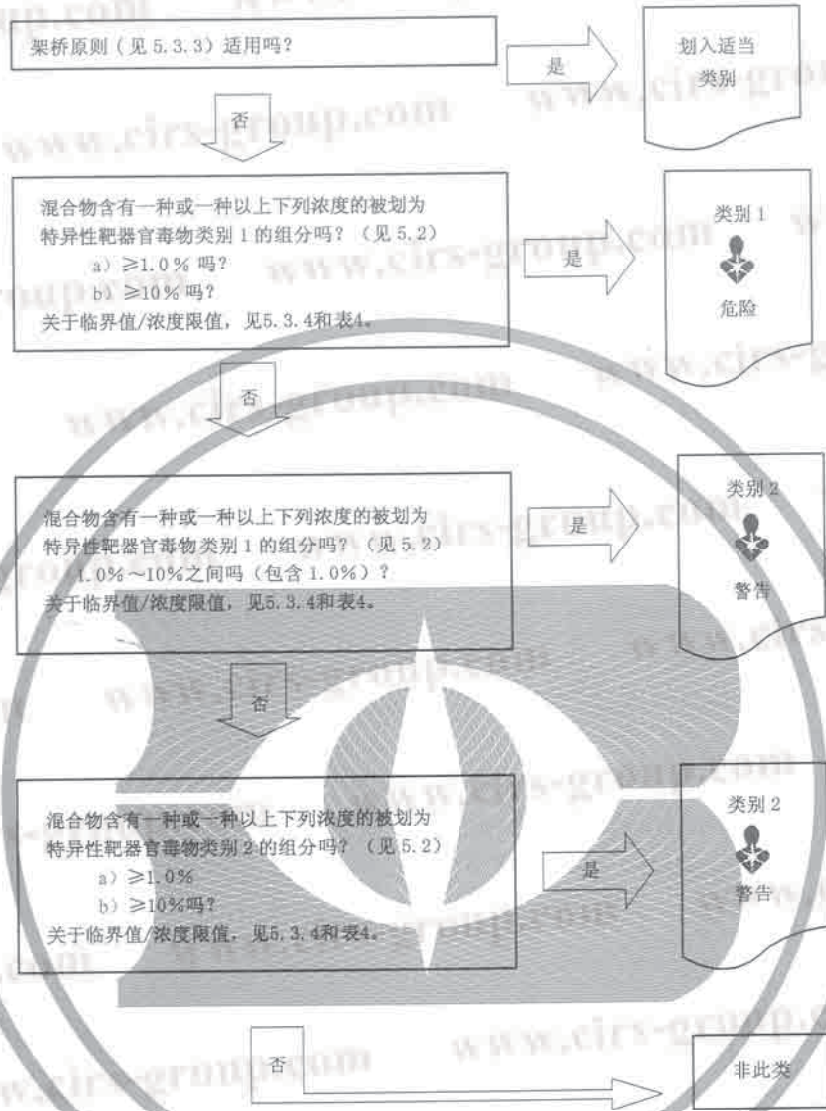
架桥原则（见 5.3.3）适用吗？

是

划入适当类别

否

混合物含有一种或一种以上下列浓度的被划为特异性靶器官毒物类别 1 的组分吗？（见 5.2）
a）≥1.0％ 吗？
b）≥10％吗？
关于临界值/浓度限值，见5.3.4和表4。

是

类别 1

危险

否

混合物含有一种或一种以上下列浓度的被划为特异性靶器官毒物类别 1 的组分吗？（见 5.2）
1.0％～10％之间吗（包含 1.0％）？
关于临界值/浓度限值，见5.3.4和表4。

是

类别 2

警告

否

混合物含有一种或一种以上下列浓度的被划为特异性靶器官毒物类别 2 的组分吗？（见 5.2）
a）≥1.0％
b）≥10％吗？
关于临界值/浓度限值，见5.3.4和表4。

是

类别 2

警告

否

非此类

www.cirs-group.com